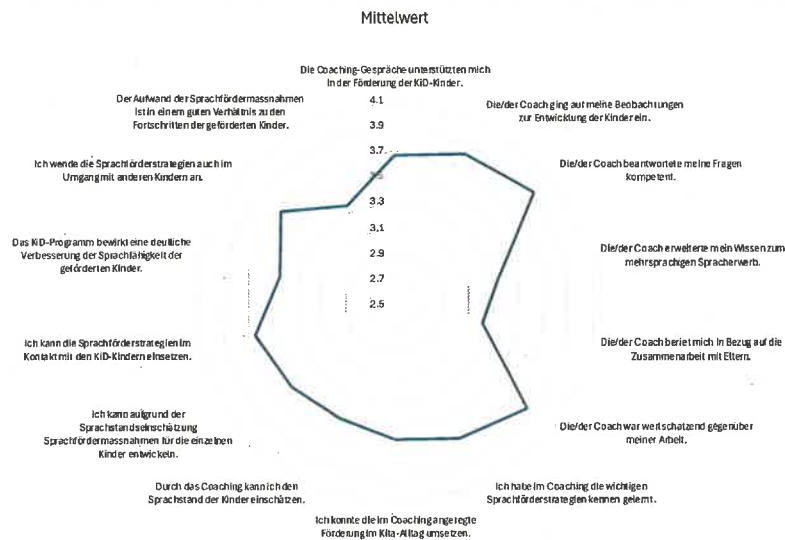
Mittelwert

Die Coaching-Gespräche unterstützten mich in der Förderung der KiD-Kinder.

4.1

3.9

3.7

3.5

3.3

3.1

2.9

2.7

2.5

Die/der Coach ging auf meine Beobachtungen zur Entwicklung der Kinder ein.

Die/der Coach beantwortete meine Fragen kompetent.

Die/der Coach erweiterte mein Wissen zum mehrsprachigen Spracherwerb.

Die/der Coach beriet mich in Bezug auf die Zusammenarbeit mit Eltern.

Die/der Coach war wertschätzend gegenüber meiner Arbeit.

Ich habe im Coaching die wichtigen Sprachförderstrategien kennen gelernt.

Ich konnte die im Coaching angeregte Förderung im Kita-Alltag umsetzen.

Durch das Coaching kann ich den Sprachstand der Kinder einschätzen.

Ich kann aufgrund der Sprachstandseinschätzung Sprachfördermassnahmen für die einzelnen Kinder entwickeln.

Ich kann die Sprachförderstrategien im Kontakt mit den KiD-Kindern einsetzen.

Das KiD-Programm bewirkt eine deutliche Verbesserung der Sprachfähigkeit der geförderten Kinder.

Ich wende die Sprachförderstrategien auch im Umgang mit anderen Kindern an.

Der Aufwand der Sprachfördermassnahmen ist in einem guten Verhältnis zu den Fortschritten der geförderten Kinder.